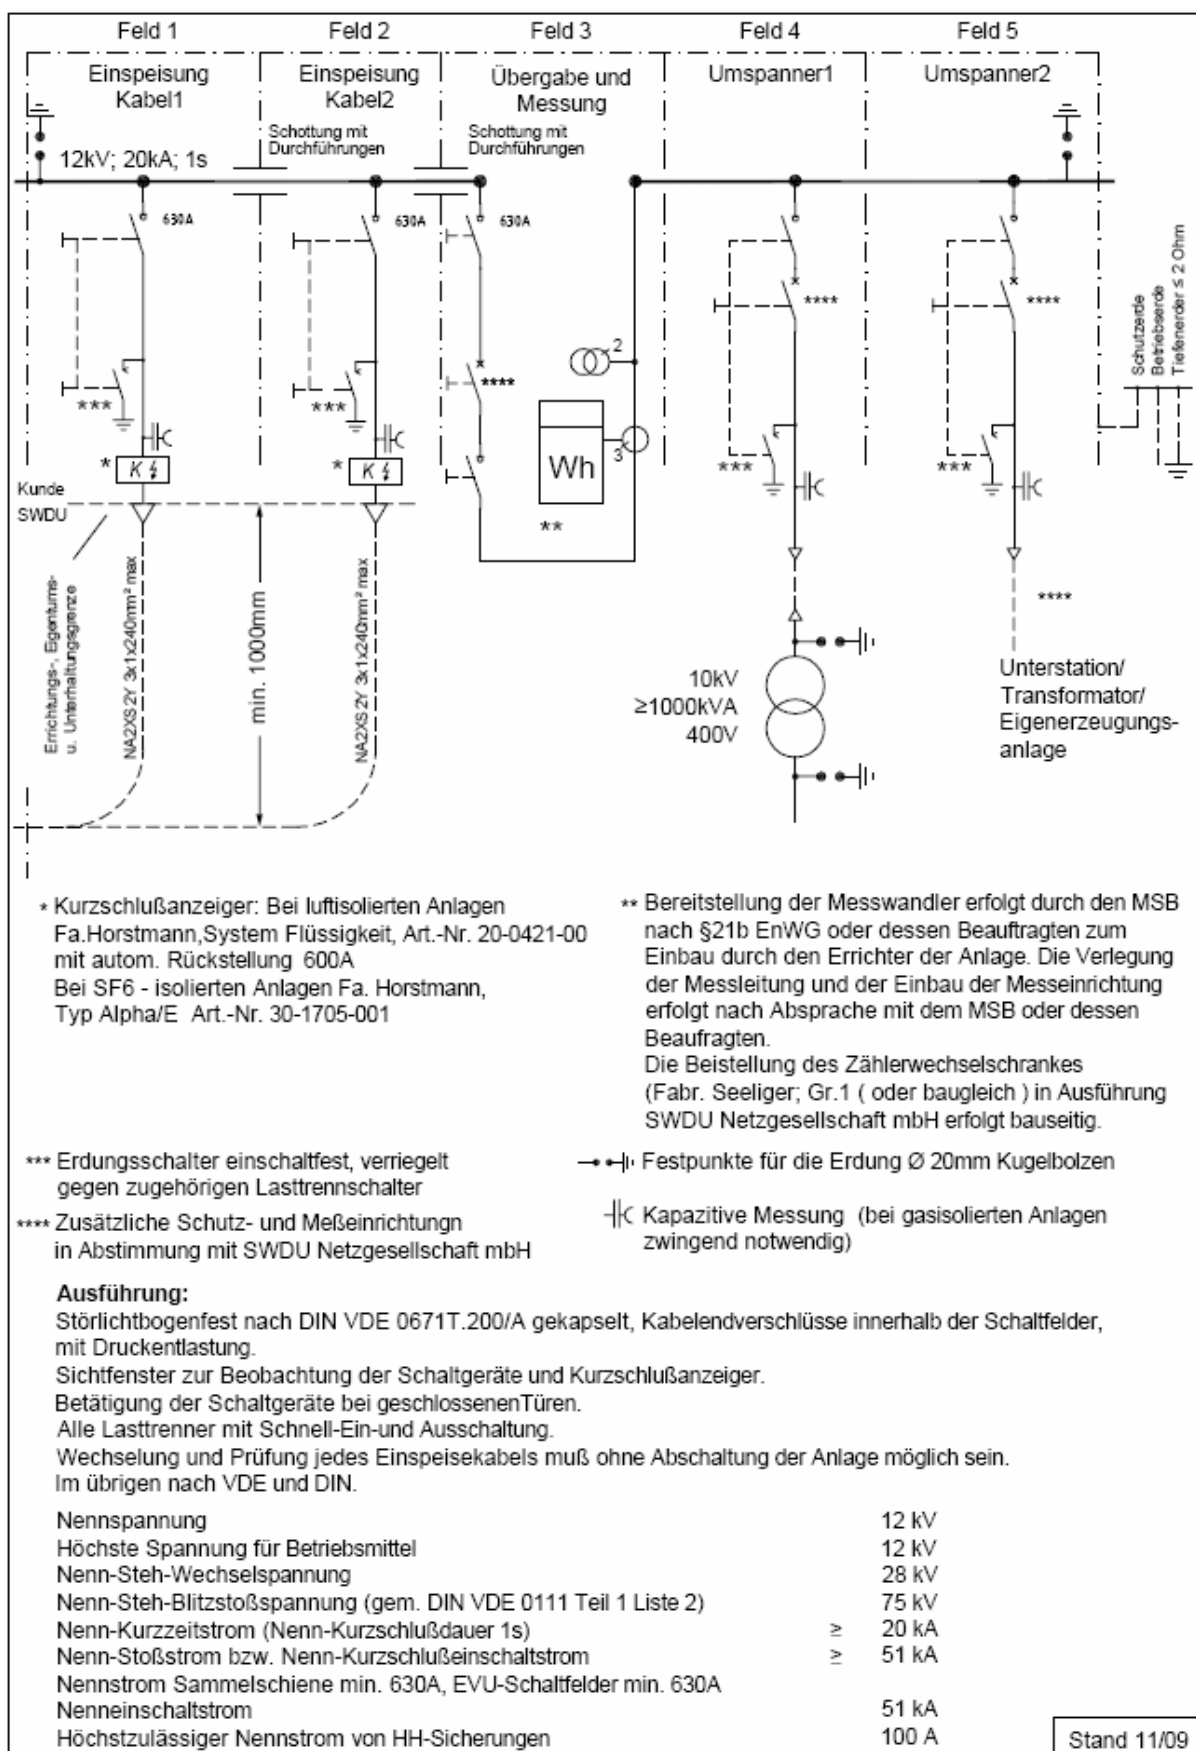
Feld 1
Feld 2
Feld 3
Feld 4
Feld 5

Einspeisung Kabel1
Einspeisung Kabel2
Übergabe und Messung
Umspanner1
Umspanner2

Schottung mit Durchführungen
Schottung mit Durchführungen

12kV; 20kA; 1s

630A
630A
630A

***
***
****
****
****
***
***

2
3
Wh
**

*
*

Kunde
SWDU

Errichtungs-, Eigentums- u. Unterhaltungsgrenze
NA2XS2Y 3x1x240mm² max
min. 1000mm
NA2XS2Y 3x1x240mm² max

Schutzerde
Betriebserde
Tiefenerder ≤ 2 Ohm

10kV
≥1000kVA
400V

****
Unterstation/ Transformator/ Eigenerzeugungsanlage

* Kurzschlußanzeiger: Bei luftisolierten Anlagen Fa.Horstmann,System Flüssigkeit, Art.-Nr. 20-0421-00 mit autom. Rückstellung 600A
Bei SF6 - isolierten Anlagen Fa. Horstmann, Typ Alpha/E Art.-Nr. 30-1705-001

** Bereitstellung der Messwandler erfolgt durch den MSB nach §21b EnWG oder dessen Beauftragten zum Einbau durch den Errichter der Anlage. Die Verlegung der Messleitung und der Einbau der Messeinrichtung erfolgt nach Absprache mit dem MSB oder dessen Beaufragten.
Die Beistellung des Zählerwechselschrankes (Fabr. Seeliger; Gr.1 ( oder baugleich ) in Ausführung SWDU Netzgesellschaft mbH erfolgt bauseitig.

*** Erdungsschalter einschaltfest, verriegelt gegen zugehörigen Lasttrennschalter

Festpunkte für die Erdung Ø 20mm Kugelbolzen

**** Zusätzliche Schutz- und Meßeinrichtungn in Abstimmung mit SWDU Netzgesellschaft mbH

Kapazitive Messung (bei gasisolierten Anlagen zwingend notwendig)

Ausführung:
Störlichtbogenfest nach DIN VDE 0671T.200/A gekapselt, Kabelendverschlüsse innerhalb der Schaltfelder, mit Druckentlastung.
Sichtfenster zur Beobachtung der Schaltgeräte und Kurzschlußanzeiger.
Betätigung der Schaltgeräte bei geschlossenenTüren.
Alle Lasttrenner mit Schnell-Ein-und Ausschaltung.
Wechselung und Prüfung jedes Einspeisekabels muß ohne Abschaltung der Anlage möglich sein.
Im übrigen nach VDE und DIN.

| | | |
|---|---|---|
| Nennspannung | | 12 kV |
| Höchste Spannung für Betriebsmittel | | 12 kV |
| Nenn-Steh-Wechselspannung | | 28 kV |
| Nenn-Steh-Blitzstoßspannung (gem. DIN VDE 0111 Teil 1 Liste 2) | | 75 kV |
| Nenn-Kurzzeitstrom (Nenn-Kurzschlußdauer 1s) | ≥ | 20 kA |
| Nenn-Stoßstrom bzw. Nenn-Kurzschlußeinschaltstrom | ≥ | 51 kA |
| Nennstrom Sammelschiene min. 630A, EVU-Schaltfelder min. 630A | | |
| Nenneinschaltstrom | | 51 kA |
| Höchstzulässiger Nennstrom von HH-Sicherungen | | 100 A |

Stand 11/09